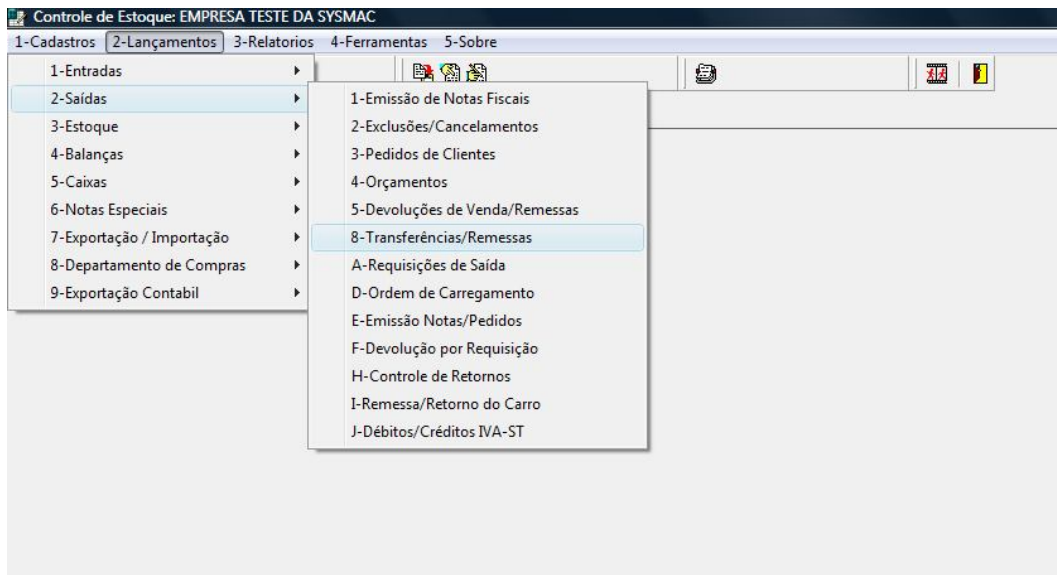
Controle de Estoque: EMPRESA TESTE DA SYSMAC

1-Cadastros 2-Lançamentos 3-Relatorios 4-Ferramentas 5-Sobre

1-Entradas
2-Saídas
3-Estoque
4-Balanças
5-Caixas
6-Notas Especiais
7-Exportação / Importação
8-Departamento de Compras
9-Exportação Contabil

1-Emissão de Notas Fiscais
2-Exclusões/Cancelamentos
3-Pedidos de Clientes
4-Orçamentos
5-Devoluções de Venda/Remessas
8-Transferências/Remessas
A-Requisições de Saída
D-Ordem de Carregamento
E-Emissão Notas/Pedidos
F-Devolução por Requisição
H-Controle de Retornos
I-Remessa/Retorno do Carro
J-Débitos/Créditos IVA-ST